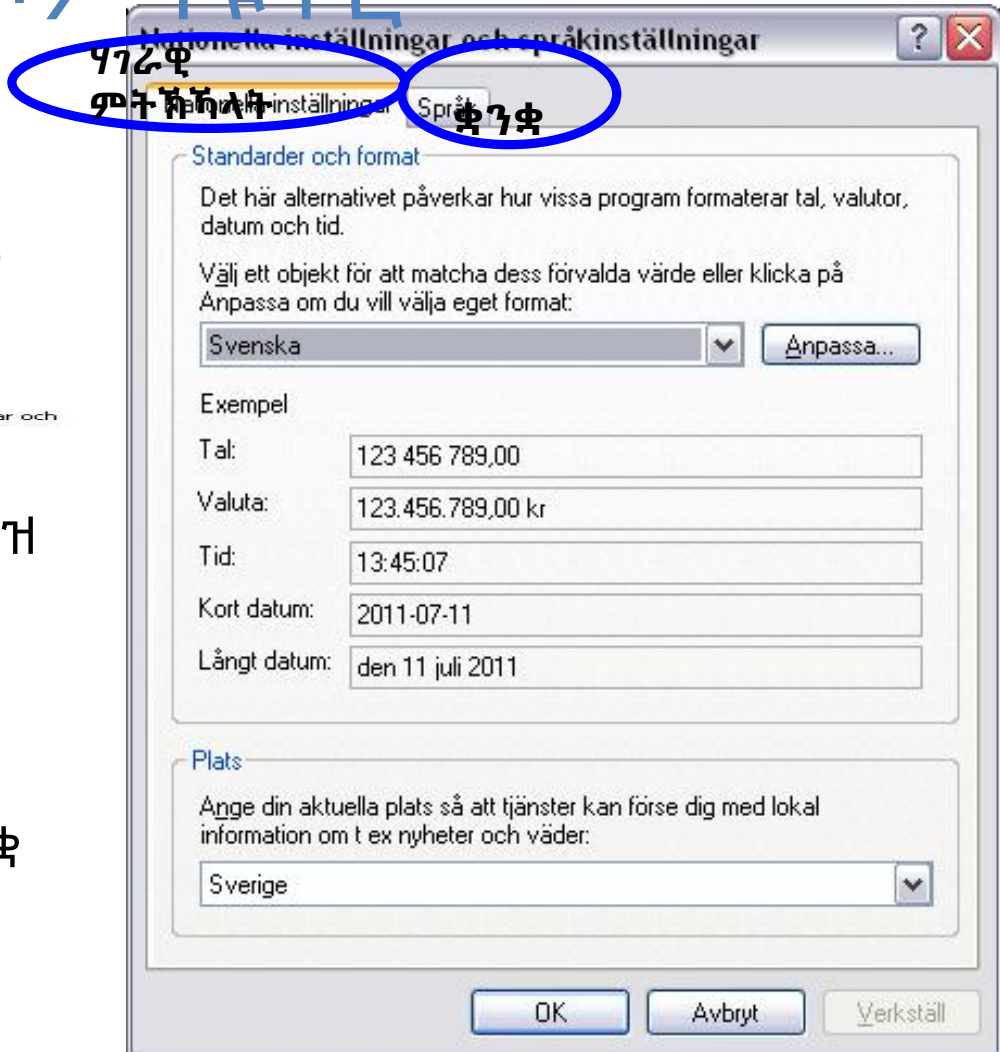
Nationella inställningar och språkinställningar

ሃገራዊ ምትኽኻላት

Nationella inställningar

Språk

ቋንቋ

Standarder och format

Det här alternativet påverkar hur vissa program formaterar tal, valutor, datum och tid.

Välj ett objekt för att matcha dess förvalda värde eller klicka på Anpassa om du vill välja eget format:

Svenska

Anpassa...

Exempel

| Tal: | 123 456 789,00 |
|---|---|
| Valuta: | 123.456.789,00 kr |
| Tid: | 13:45:07 |
| Kort datum: | 2011-07-11 |
| Långt datum: | den 11 juli 2011 |

Plats

Ange din aktuella plats så att tjänster kan förse dig med lokal information om t ex nyheter och väder:

Sverige

OK

Avbryt

Verkställ

ar och

ዝ

ቋ